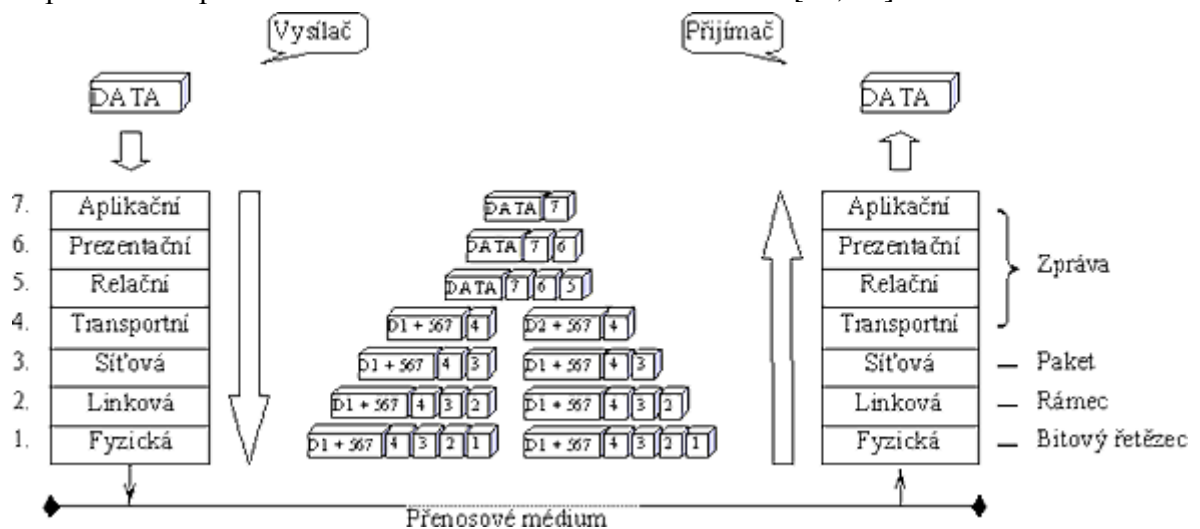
Vysílač

Přijímač

DATA

DATA

7. Aplikační
6. Prezentační
5. Relační
4. Transportní
3. Síťová
2. Linková
1. Fyzická

DATA 7

DATA 7 6

DATA 7 6 5

D1 + 567 4 D2 + 567 4

D1 + 567 4 3 D1 + 567 4 3

D1 + 567 4 3 2 D1 + 567 4 3 2

D1 + 567 4 3 2 1 D1 + 567 4 3 2 1

Aplikační
Prezentační
Relační
Transportní
Síťová
Linková
Fyzická

Zpráva

— Paket

— Rámec

— Bitový řetězec

Přenosové médium